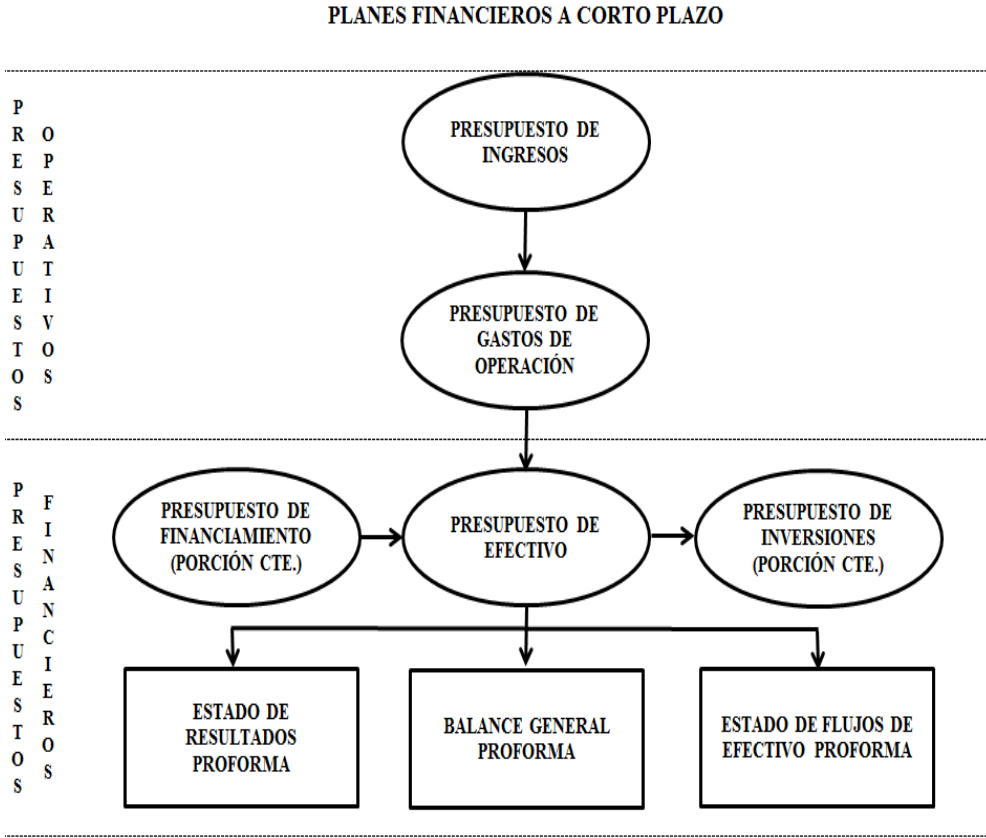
PLANES FINANCIEROS A CORTO PLAZO

PRESUPUESTOS OPERATIVOS

PRESUPUESTO DE INGRESOS

PRESUPUESTO DE GASTOS DE OPERACIÓN

PRESUPUESTOS FINANCIEROS

PRESUPUESTO DE FINANCIAMIENTO (PORCIÓN CTE.)

PRESUPUESTO DE EFECTIVO

PRESUPUESTO DE INVERSIONES (PORCIÓN CTE.)

ESTADO DE RESULTADOS PROFORMA

BALANCE GENERAL PROFORMA

ESTADO DE FLUJOS DE EFECTIVO PROFORMA